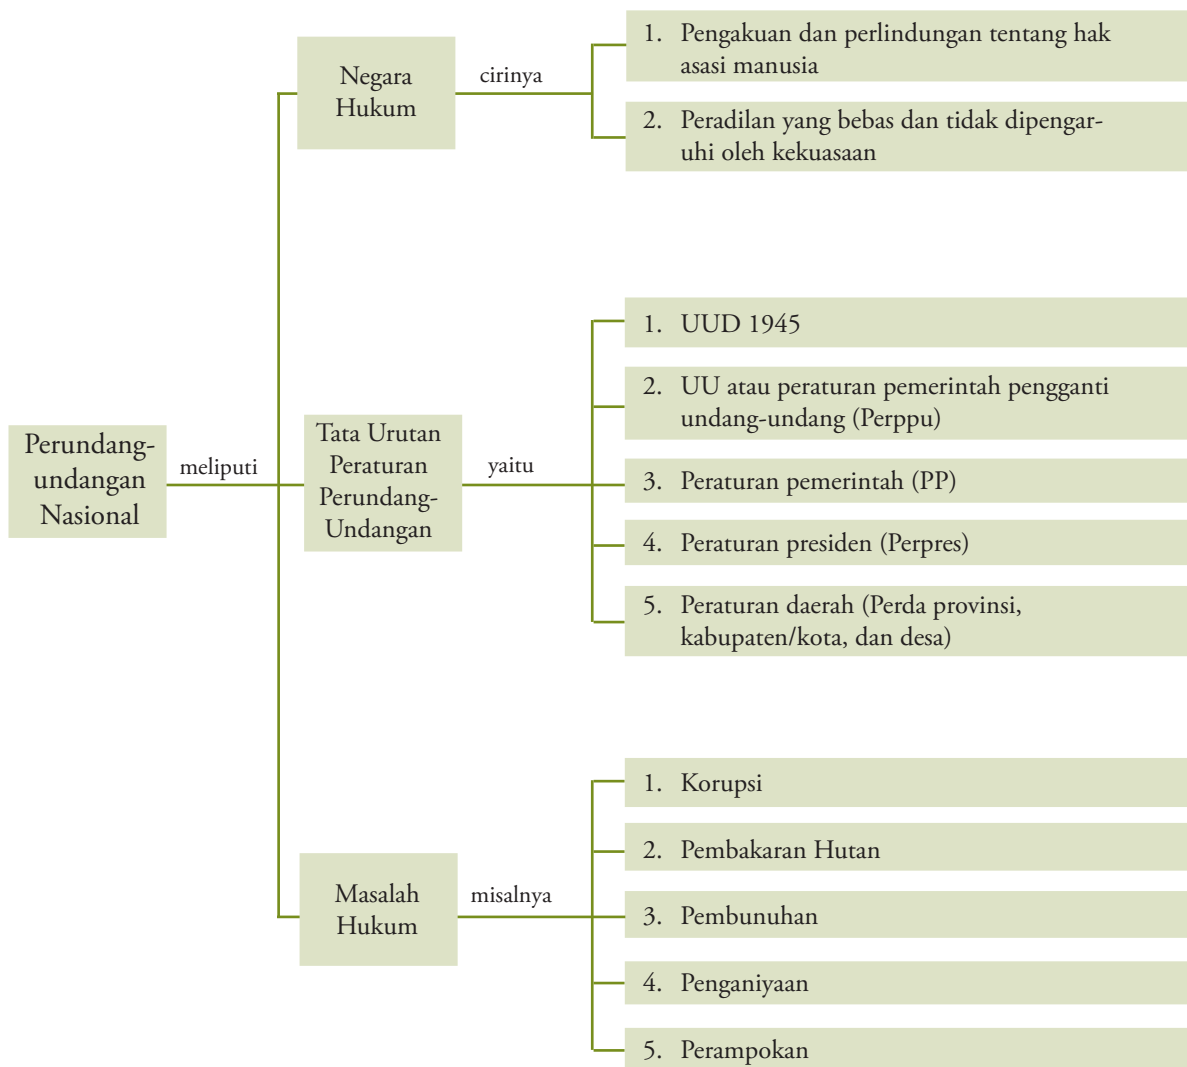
Perundang-undangan Nasional

meliputi

Negara Hukum

cirinya

1. Pengakuan dan perlindungan tentang hak asasi manusia

2. Peradilan yang bebas dan tidak dipengaruhi oleh kekuasaan

Tata Urutan Peraturan Perundang-Undangan

yaitu

1. UUD 1945

2. UU atau peraturan pemerintah pengganti undang-undang (Perppu)

3. Peraturan pemerintah (PP)

4. Peraturan presiden (Perpres)

5. Peraturan daerah (Perda provinsi, kabupaten/kota, dan desa)

Masalah Hukum

misalnya

1. Korupsi

2. Pembakaran Hutan

3. Pembunuhan

4. Penganiyaan

5. Perampokan